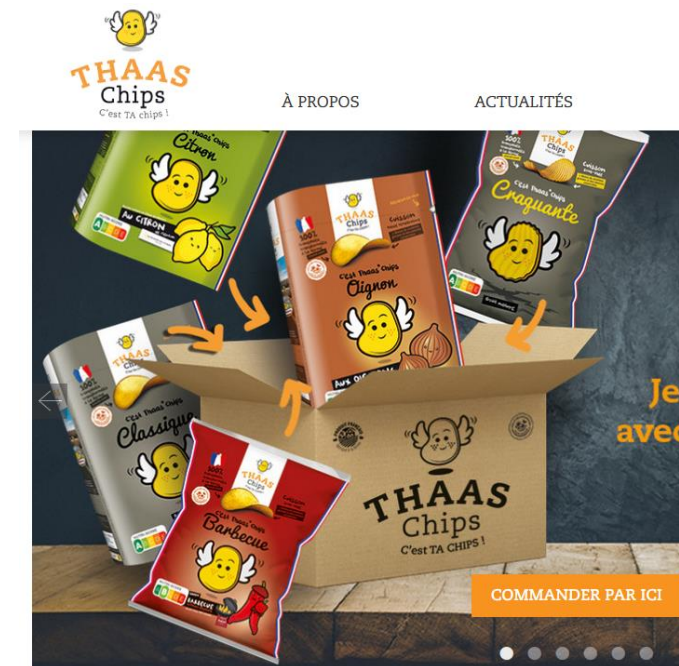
THAAS
Chips
C'est TA chips !

À PROPOS

ACTUALITÉS

C'est Thaas' Chips
Citron
AU CITRON

THAAS
C'est Thaas' Chips
Oignon
AUX OIGNONS

C'est Thaas' Chips
Craquante

THAAS
C'est Thaas' Chips
Classique

THAAS
C'est Thaas' Chips
Barbecue
BARBECUE

THAAS
Chips
C'est TA CHIPS !

Je
avec

COMMANDER PAR ICI